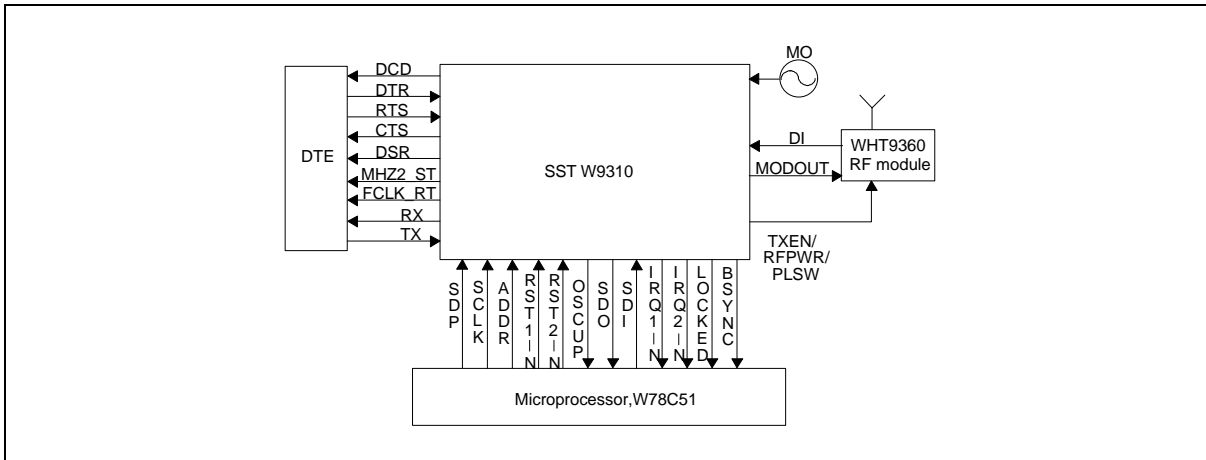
MO

DTE

DCD
DTR
RTS
CTS
DSR
MHZ2_ST
FCLK_RT
RX
TX

SST W9310

DI
MODOUT

WHT9360
RF module

TXEN/
RFPWR/
PLSW

SDP
SCLK
ADDR
RST1_N
RST2_N
OSCUP
SDO
SDI
IRQ1_N
IRQ2_N
LOCKED
BSYNC

Microprocessor,W78C51